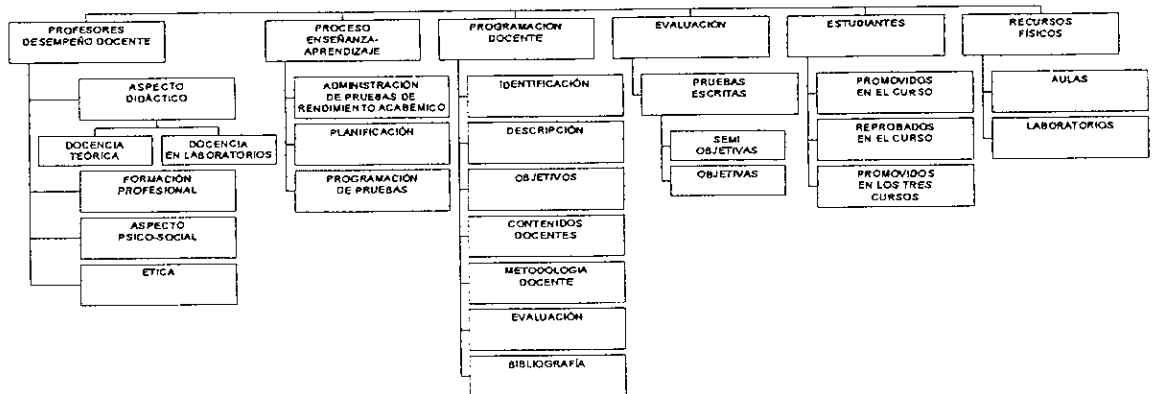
PROFESORES DESEMPEÑO DOCENTE

ASPECTO DIDÁCTICO

DOCENCIA TEÓRICA

DOCENCIA EN LABORATORIOS

FORMACIÓN PROFESIONAL

ASPECTO PSICO-SOCIAL

ETICA

PROCESO ENSEÑANZA-APRENDIZAJE

ADMINISTRACIÓN DE PRUEBAS DE RENDIMIENTO ACADÉMICO

PLANIFICACIÓN

PROGRAMACIÓN DE PRUEBAS

PROGRAMACION DOCENTE

IDENTIFICACIÓN

DESCRIPCIÓN

OBJETIVOS

CONTENIDOS DOCENTES

METODOLOGIA DOCENTE

EVALUACIÓN

BIBLIOGRAFÍA

EVALUACIÓN

PRUEBAS ESCRITAS

SEMI OBJETIVAS

OBJETIVAS

ESTUDIANTES

PROMOVIDOS EN EL CURSO

REPROBADOS EN EL CURSO

PROMOVIDOS EN LOS TRES CURSOS

RECURSOS FÍSICOS

AULAS

LABORATORIOS